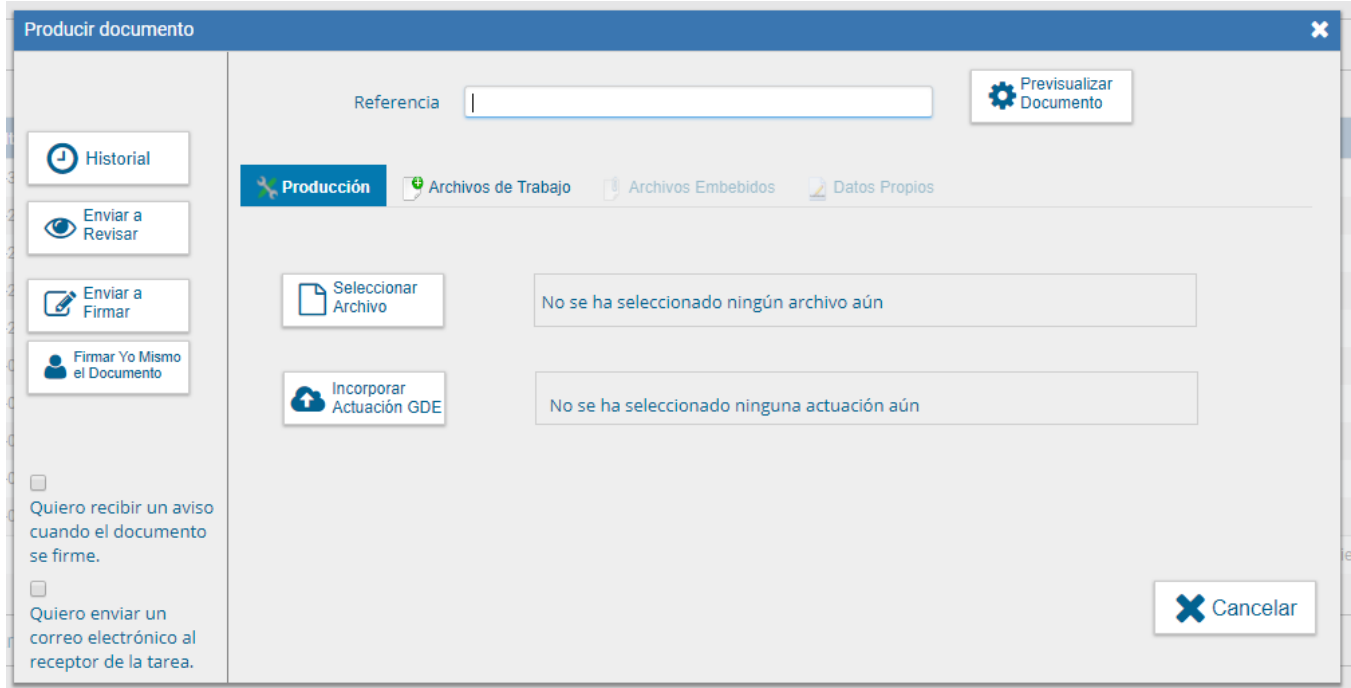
Producir documento

Historial

Enviar a Revisar

Enviar a Firmar

Firmar Yo Mismo el Documento

Quiero recibir un aviso cuando el documento se firme.

Quiero enviar un correo electrónico al receptor de la tarea.

Referencia

Previsualizar Documento

Producción | Archivos de Trabajo | Archivos Embebidos | Datos Propios

Seleccionar Archivo

No se ha seleccionado ningún archivo aún

Incorporar Actuación GDE

No se ha seleccionado ninguna actuación aún

Cancelar